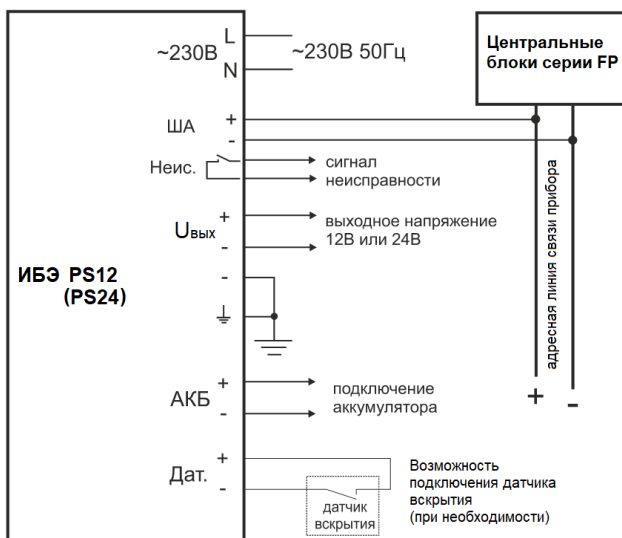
~230В L N ~230В 50Гц

Центральные блоки серии FP

ША + -

Неис. сигнал неисправности

Uвых + - выходное напряжение 12В или 24В

ИБЭ PS12 (PS24)

-

адресная линия связи прибора

АКБ + - подключение аккумулятора

+ -

Дат. + -

датчик вскрытия

Возможность подключения датчика вскрытия (при необходимости)